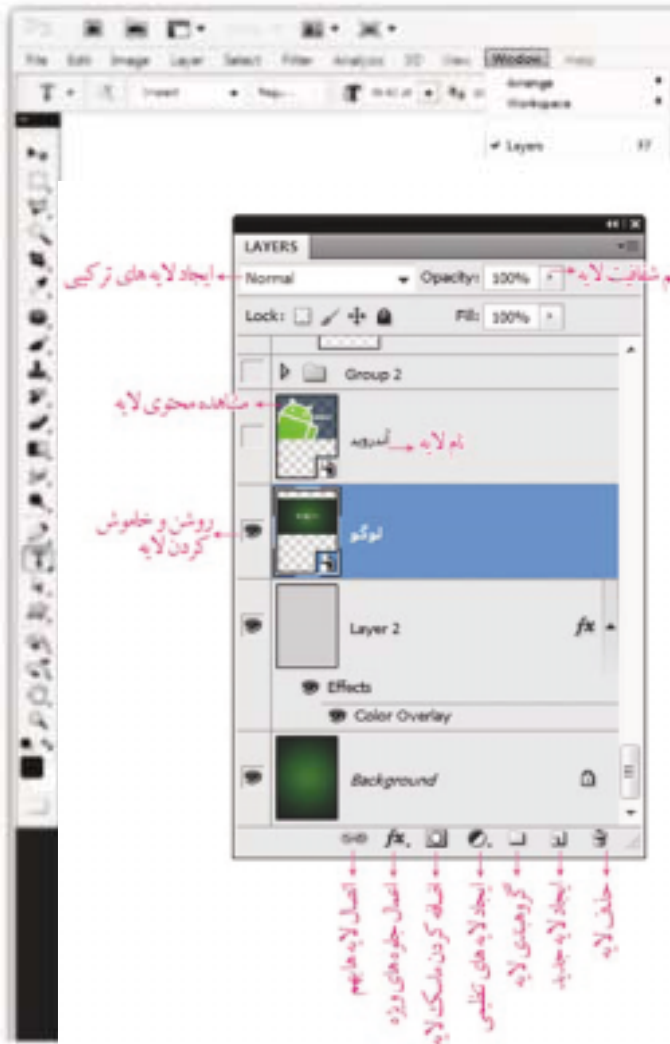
File Edit Image Layer Select Filter Analysis 3D View Window Help

Arrange
Workspace

✔ Layers F7

LAYERS

ایجاد لایه های ترکیبی
Normal
Opacity: 100%
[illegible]م شفافیت لایه

Lock:
Fill: 100%

Group 2

مشاهده محتوی لایه

اندروید
نام لایه

روشن و خاموش کردن لایه

لوگو

Layer 2
fx

Effects
Color Overlay

Background

fx.

اتصال لایه ها بهم
اعمال جلوه های ویژه
اضافه کردن ماسک لایه
ایجاد لایه های تنظیمی
گروه بندی لایه
ایجاد لایه جدید
حذف لایه